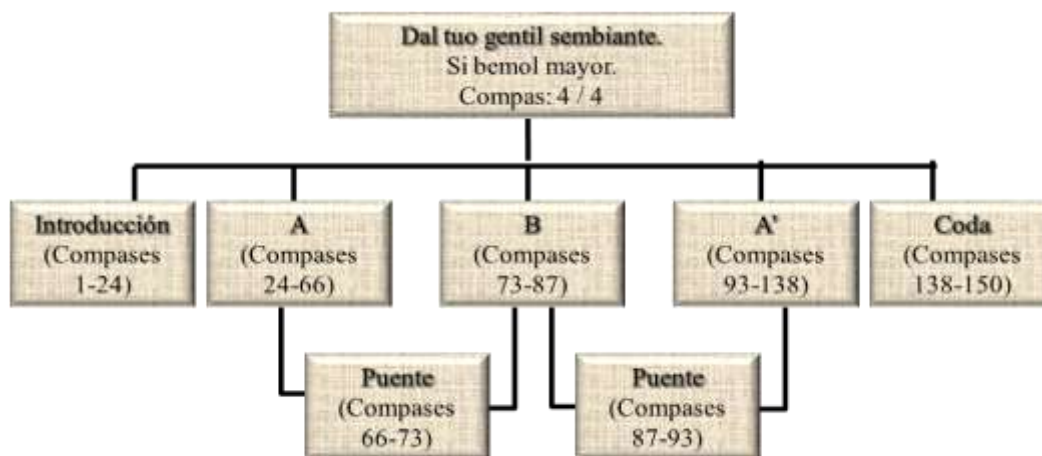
Dal tuo gentil sembiante.
Si bemol mayor.
Compas: 4 / 4

Introducción
(Compases 1-24)

A
(Compases 24-66)

B
(Compases 73-87)

A'
(Compases 93-138)

Coda
(Compases 138-150)

Puente
(Compases 66-73)

Puente
(Compases 87-93)